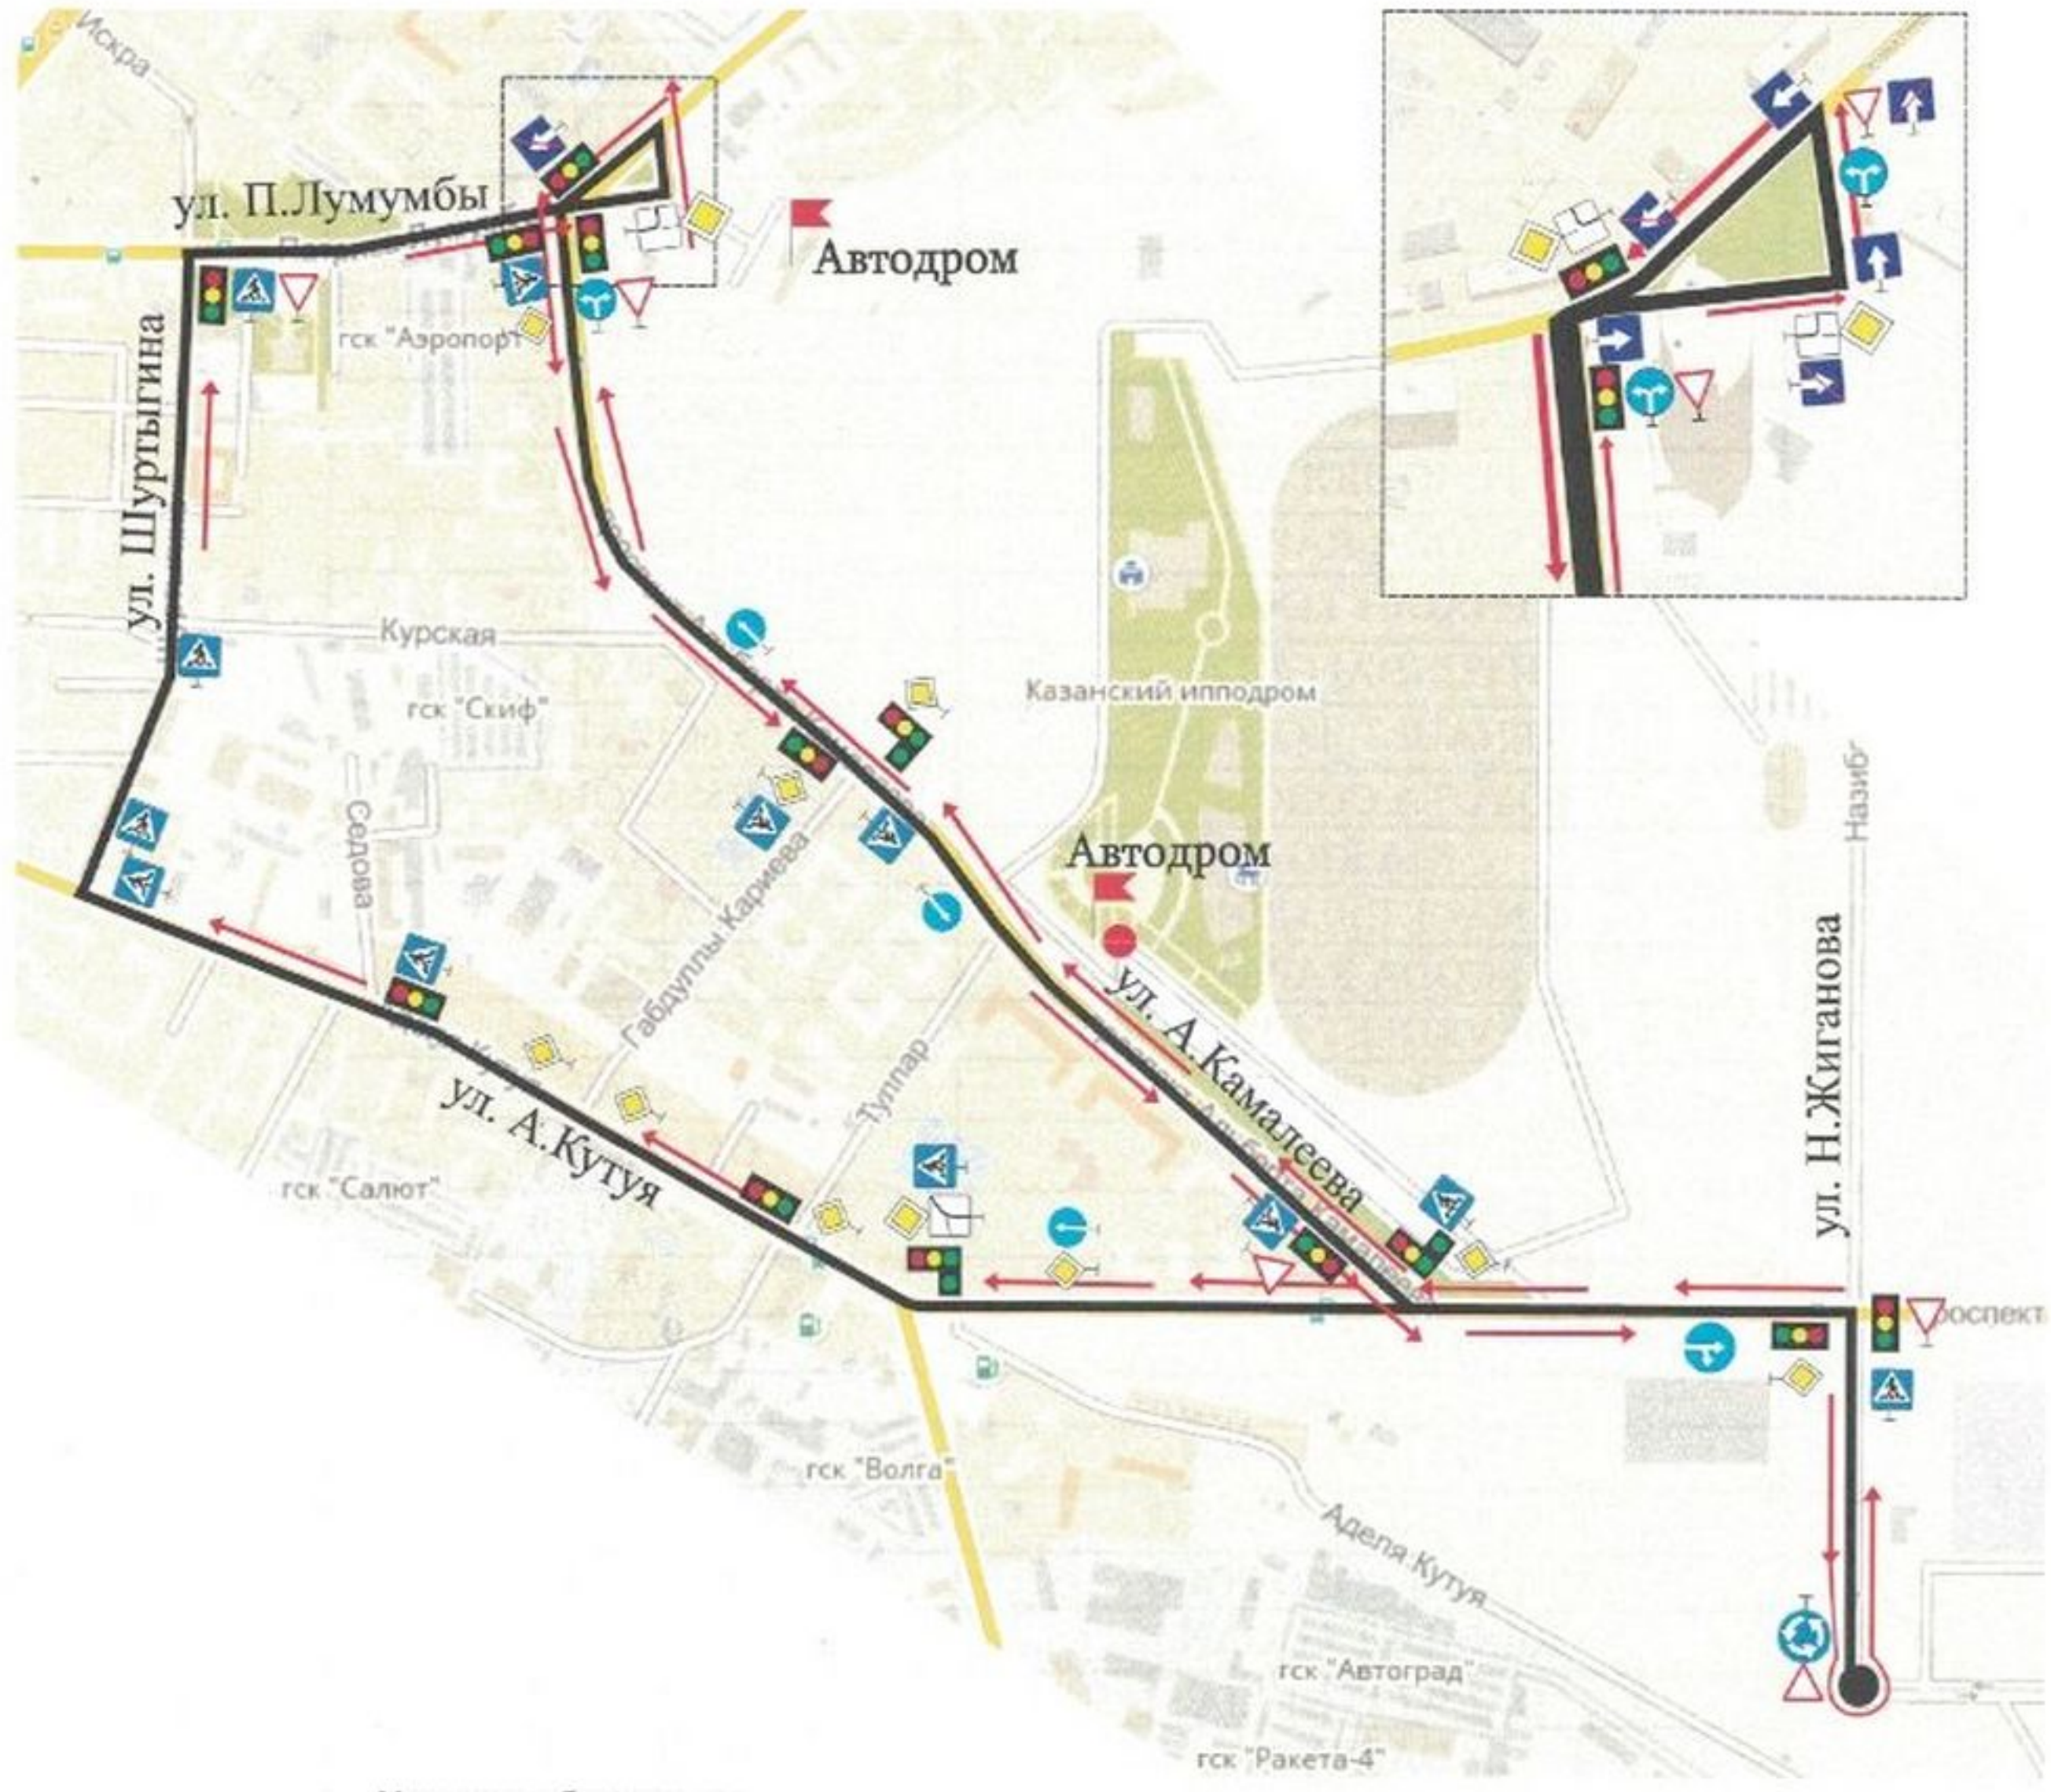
Искра

ул. П.Лумумбы

Автодром

гск "Аэропорт"

ул. Шуртыгина

Курская

гск "Скиф"

Казанский ипподром

Седова

Габдуллы Кариева

Автодром

ул. А.Камалеева

Назиб

ул. Н.Жиганова

Туллар

ул. А.Кутуя

гск "Салют"

роспект

гск "Волга"

Аделя Кутуя

гск "Автоград"

гск "Ракета-4"